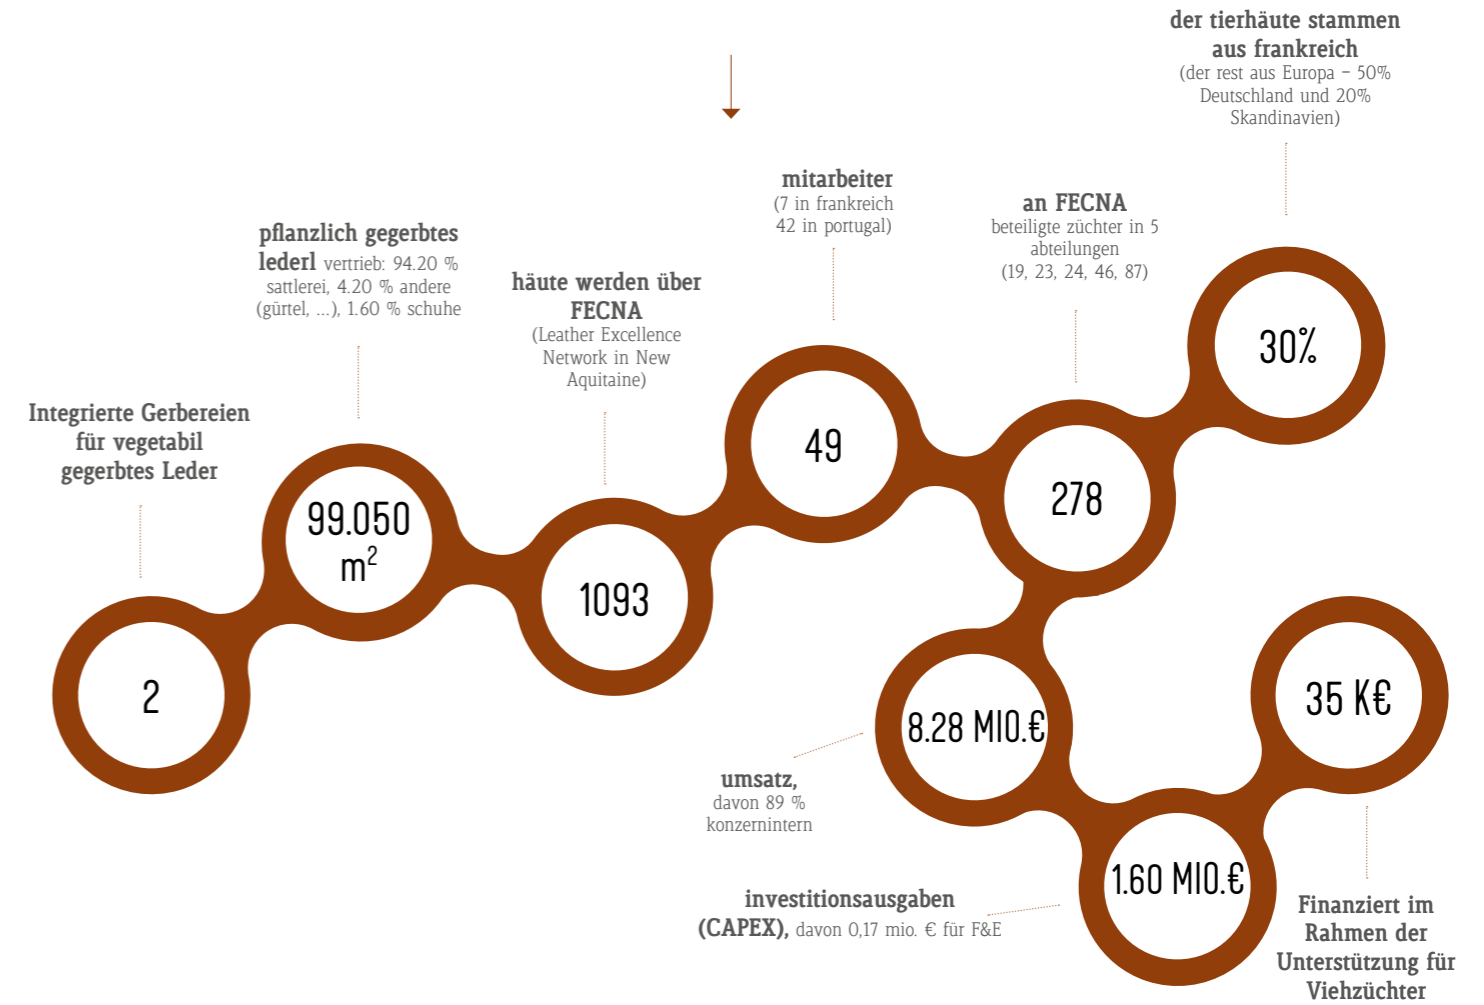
der tierhäute stammen aus frankreich
(der rest aus Europa – 50% Deutschland und 20% Skandinavien)

pflanzlich gegerbtes lederl vertrieb: 94.20 % sattlerei, 4.20 % andere (gürtel, ...), 1.60 % schuhe

häute werden über FECNA
(Leather Excellence Network in New Aquitaine)

mitarbeiter
(7 in frankreich 42 in portugal)

an FECNA
beteiligte züchter in 5 abteilungen
(19, 23, 24, 46, 87)

Integrierte Gerbereien für vegetabil gegerbtes Leder

2

99.050 $m^2$

1093

49

278

30%

8.28 MIO.€

35 K€

1.60 MIO.€

umsatz,
davon 89 % konzernintern

investitionsausgaben (CAPEX), davon 0,17 mio. € für F&E

Finanziert im Rahmen der Unterstützung für Viehzüchter